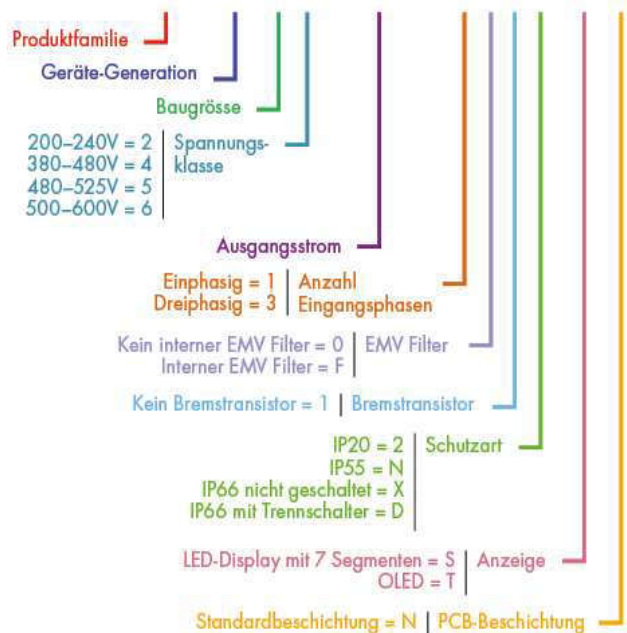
Produktfamilie

Geräte-Generation

Baugrösse

200–240V = 2
380–480V = 4
480–525V = 5
500–600V = 6
Spannungsklasse

Ausgangsstrom

Einphasig = 1
Dreiphasig = 3
Anzahl Eingangsphasen

Kein interner EMV Filter = 0
Interner EMV Filter = F
EMV Filter

Kein Bremstransistor = 1
Bremstransistor

IP20 = 2
IP55 = N
IP66 nicht geschaltet = X
IP66 mit Trennschalter = D
Schutzart

LED-Display mit 7 Segmenten = S
OLED = T
Anzeige

Standardbeschichtung = N
PCB-Beschichtung